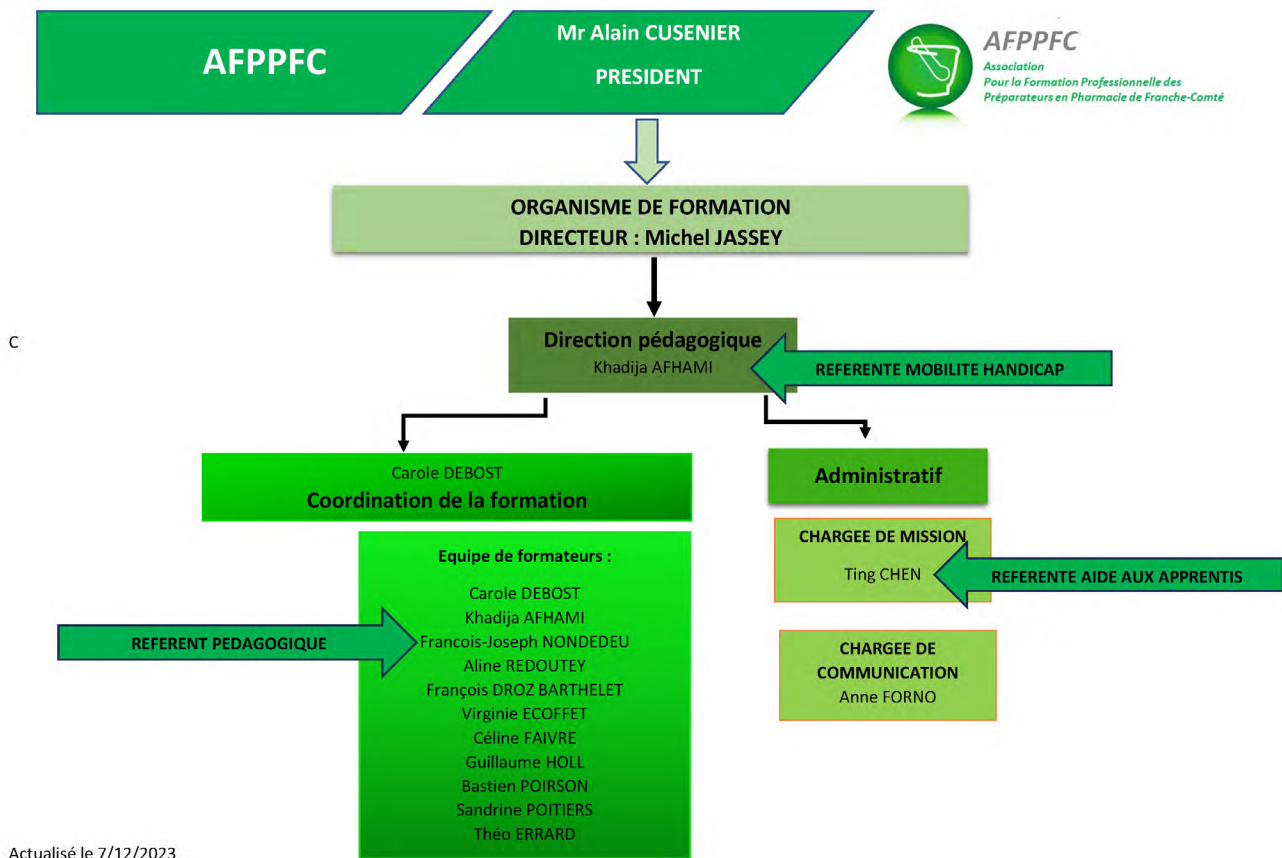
AFPPFC

Mr Alain CUSENIER

PRESIDENT

AFPPFC
Association
Pour la Formation Professionnelle des Préparateurs en Pharmacie de Franche-Comté

ORGANISME DE FORMATION
DIRECTEUR : Michel JASSEY

C

Direction pédagogique
Khadija AFHAMI

REFERENTE MOBILITE HANDICAP

Carole DEBOST
Coordination de la formation

Administratif

CHARGEE DE MISSION
Ting CHEN

REFERENTE AIDE AUX APPRENTIS

Equipe de formateurs :
Carole DEBOST
Khadija AFHAMI
Francois-Joseph NONDEDEU
Aline REDOUTEY
François DROZ BARTHELET
Virginie ECOFFET
Céline FAIVRE
Guillaume HOLL
Bastien POIRSON
Sandrine POITIERS
Théo ERRARD

REFERENT PEDAGOGIQUE

CHARGEE DE COMMUNICATION
Anne FORNO

Actualisé le 7/12/2023